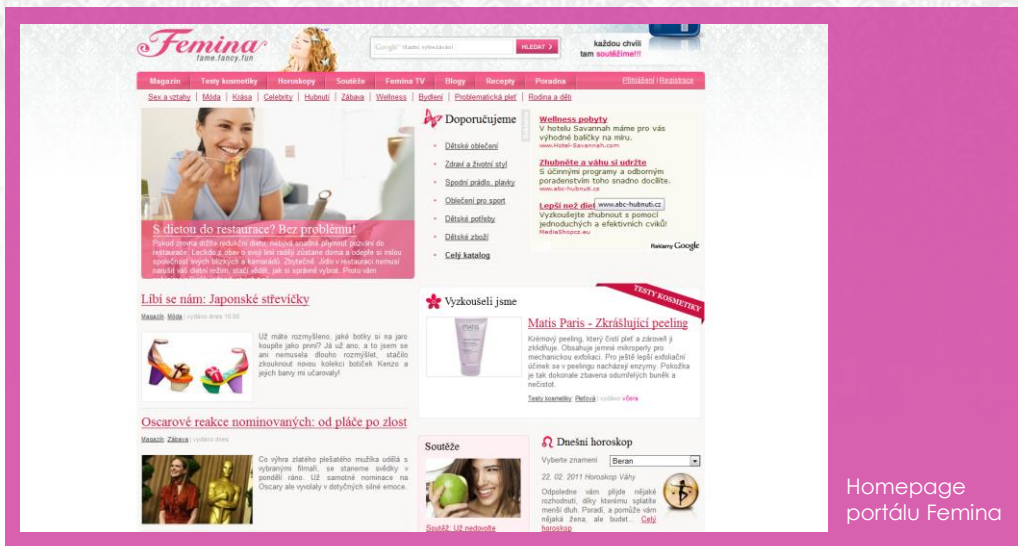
Femina
fame.fancy.fun

Google Hledat vyhledávání HLEDAT

každou chvíli tam soutěžíme!!!

Magazín | Testy kosmetiky | Horoskopy | Soutěže | Femina TV | Blogy | Recepty | Poradna

Přihlášení | Registrace

Sex a vztahy | Móda | Krása | Celebrity | Hubnutí | Zábava | Wellness | Bydlení | Problematická pleť | Rodina a děti

S dietou do restaurace? Bez problému!

Pokud zrovna držíte redukční dietu, nebývá snadné plynout požitky do restaurace. Leckdo z obav o svoji linii raději zůstane doma a odepře si milou společnost svých blízkých a kamarádů. Zbytečně. Jídlo v restauraci nemusí narušit váš dietní režim, stačí vědět, jak si správně vybrat. Proto vám

Doporučujeme

Dětské oblečení
Zdraví a životní styl
Spodní prádlo, plavky
Oblečení pro sport
Dětské potřeby
Dětské zboží
Celý katalog

Wellness pobyty
V hotelu Savannah máme pro vás výhodné balíčky na míru.
www.Hotel-Savannah.com

Zhubněte a váhu si udržte
S účinnými programy a odborným poradenstvím toho snadno docílíte.
www.abc-hubnuti.cz

Lepší než diet www.abc-hubnuti.cz
Vyzkoušejte zhubnout s pomocí jednoduchých a efektivních cviků!
MediaShopcz.eu

Reklamy Google

Líbí se nám: Japonské střevíčky

Magazín Móda | vydáno dnes 16:00

Už máte rozmyšleno, jaké boty si na jaro koupíte jako první? Já už ano, a to jsem se ani nemusela dlouho rozmýšlet, stačilo zkouknout novou kolekci botiček Kenzo a jejich barvy mi učarovaly!

Vyzkoušeli jsme

TESTY KOSMETIKY

Matis Paris - Zkrášlující peeling

Krémový peeling, který čistí pleť a zároveň ji zklidňuje. Obsahuje jemné mikroperly pro mechanickou exfoliaci. Pro ještě lepší exfoliační účinek se v peelingu nacházejí enzymy. Pokožka je tak dokonale zbavena odumřelých buněk a nečistot.

Testy kosmetiky | Pleťová | vydáno včera

Oscarové reakce nominovaných: od pláče po zlost

Magazín Zábava | vydáno dnes

Co výhra zlatého plešatého mužíka udělá s vybranými filmaři, se staneme svědky v pondělí ráno. Už samotné nominace na Oscary ale vyvolaly v dotyčných silné emoce.

Soutěže

Soutěž: Už nedovolte

Dnešní horoskop

Vyberte znamení Beran

22. 02. 2011 Horoskop Váhy

Odpoledne vám přijde nějaké rozhodnutí, díky kterému splatíte menší dluh. Poradí, a pomůže vám nějaká žena, ale budet... Celý horoskop

Homepage portálu Femina